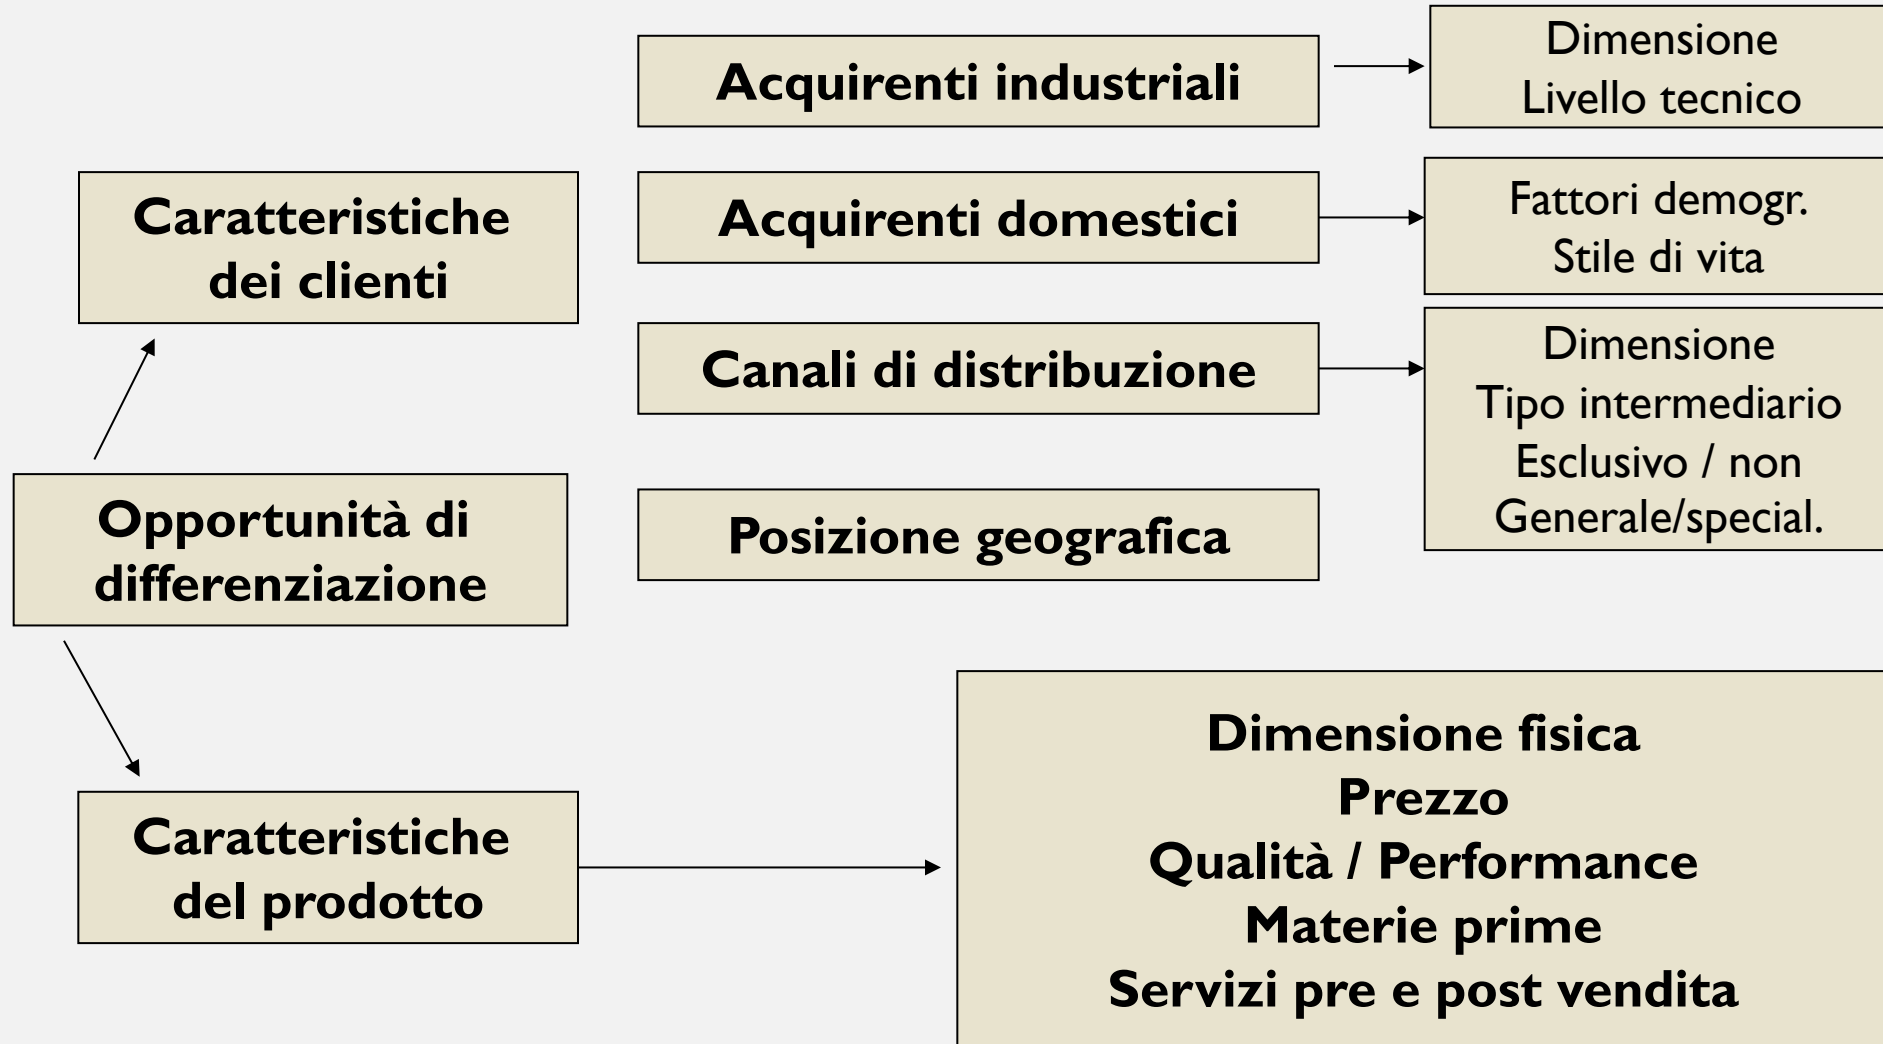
Caratteristiche dei clienti

Acquirenti industriali

Dimensione
Livello tecnico

Acquirenti domestici

Fattori demogr.
Stile di vita

Canali di distribuzione

Dimensione
Tipo intermediario
Esclusivo / non
Generale/special.

Posizione geografica

Opportunità di differenziazione

Caratteristiche del prodotto

Dimensione fisica
Prezzo
Qualità / Performance
Materie prime
Servizi pre e post vendita